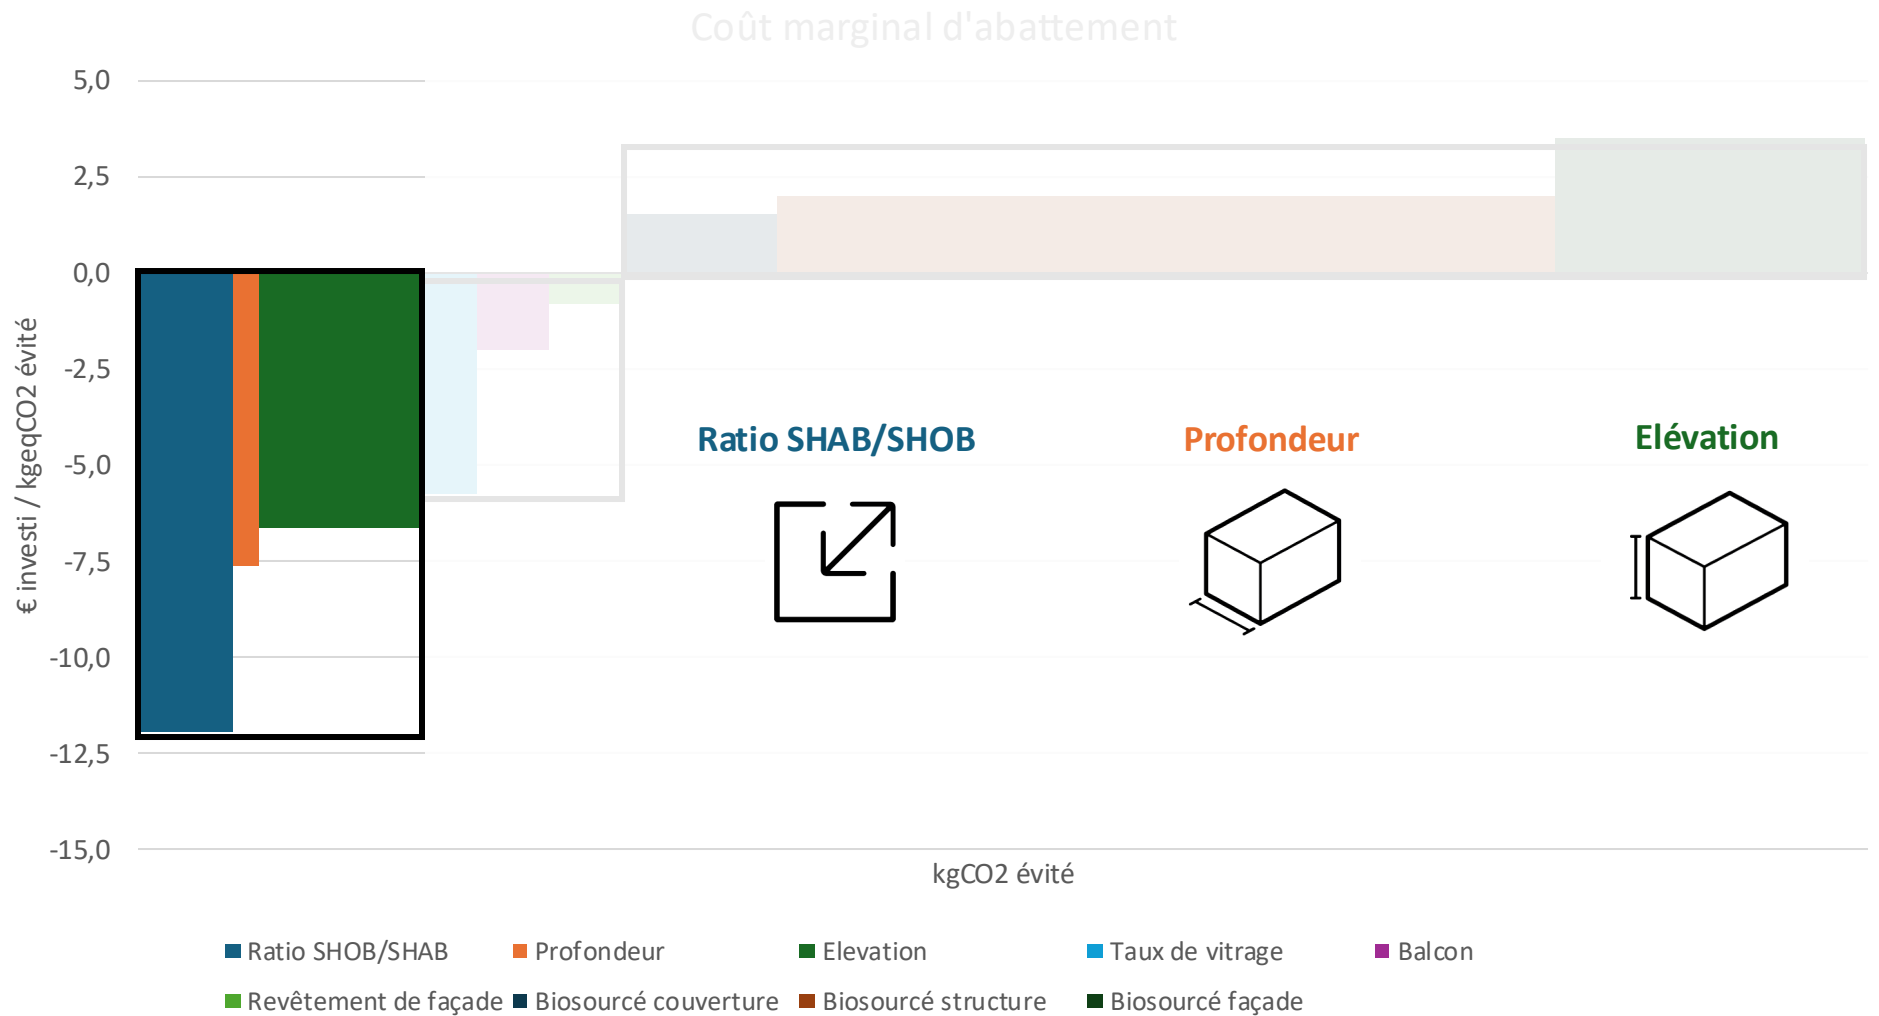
Coût marginal d'abattement

5,0
2,5
0,0
-2,5
-5,0
-7,5
-10,0
-12,5
-15,0

€ investi / kgeqCO2 évité

Ratio SHAB/SHOB
Profondeur
Elévation

kgCO2 évité

Ratio SHOB/SHAB
Profondeur
Elevation
Taux de vitrage
Balcon
Revêtement de façade
Biosourcé couverture
Biosourcé structure
Biosourcé façade